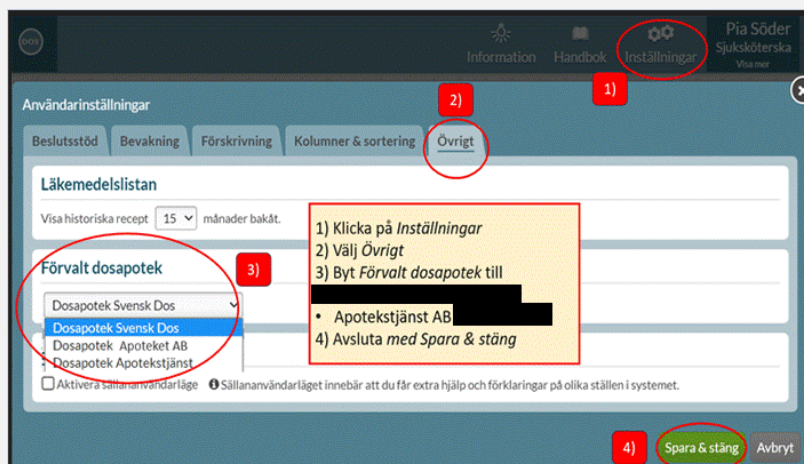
DOS

Information Handbok Inställningar

Pia Söder
Sjuksköterska
Visa mer

1)

Användarinställningar

2)

Beslutsstöd Bevakning Förskrivning Kolumner & sortering Övrigt

Läkemedelslistan

Visa historiska recept 15 månader bakåt.

1) Klicka på *Inställningar*
2) Välj *Övrigt*
3) Byt *Förvalt dosapotek* till
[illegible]
• Apotekstjänst AB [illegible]
4) Avsluta *med Spara & stäng*

Förvalt dosapotek

3)

Dosapotek Svensk Dos
Dosapotek Svensk Dos
Dosapotek Apoteket AB
Dosapotek Apotekstjänst

Aktivera sällananvändarläge Sällananvändarläget innebär att du får extra hjälp och förklaringar på olika ställen i systemet.

4) Spara & stäng Avbryt